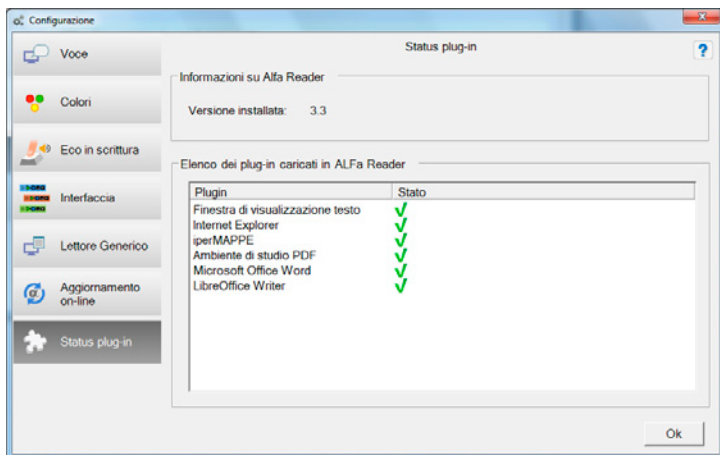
Configurazione

Voce
Colori
Eco in scrittura
Interfaccia
Lettore Generico
Aggiornamento on-line
Status plug-in

Status plug-in

?

Informazioni su Alfa Reader

Versione installata: 3.3

Elenco dei plug-in caricati in ALFa Reader

| Plugin | Stato |
|---|---|
| Finestra di visualizzazione testo | ✓ |
| Internet Explorer | ✓ |
| iperMAPPE | ✓ |
| Ambiente di studio PDF | ✓ |
| Microsoft Office Word | ✓ |
| LibreOffice Writer | ✓ |

Ok